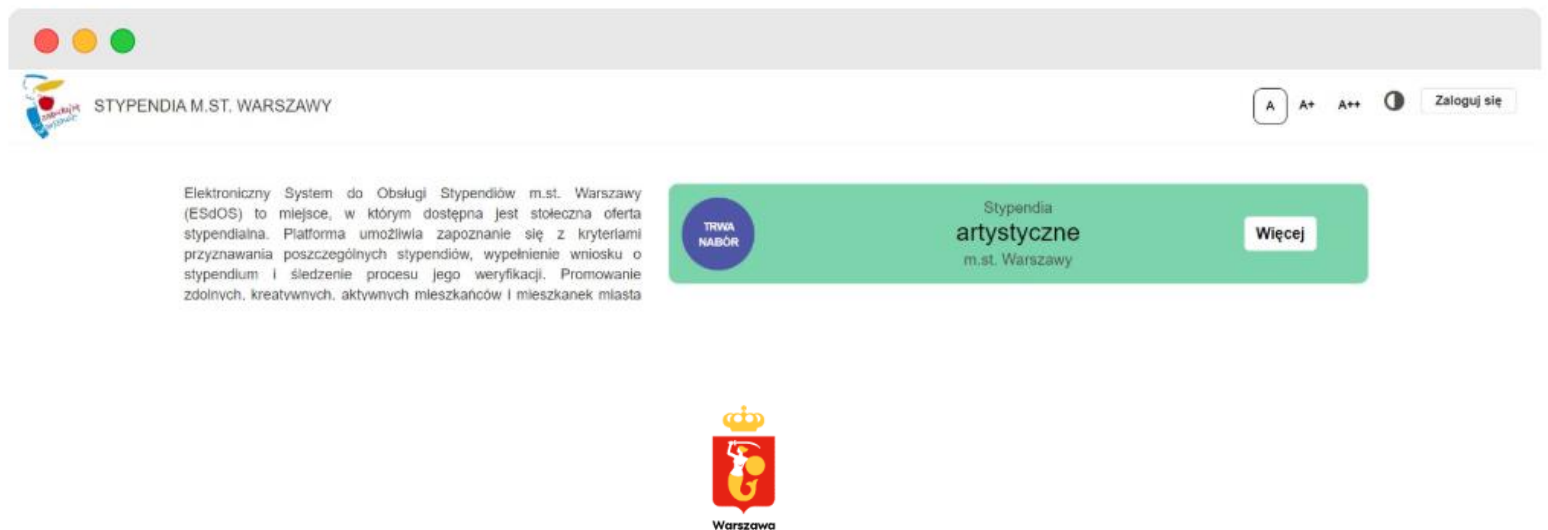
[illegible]

STYPENDIA M.ST. WARSZAWY

A A+ A++ Zaloguj się

Elektroniczny System do Obsługi Stypendiów m.st. Warszawy (ESdOS) to miejsce, w którym dostępna jest stołeczna oferta stypendialna. Platforma umożliwia zapoznanie się z kryteriami przyznawania poszczególnych stypendiów, wypełnienie wniosku o stypendium i śledzenie procesu jego weryfikacji. Promowanie zdolnych, kreatywnych, aktywnych mieszkańców i mieszkanek miasta

TRWA NABÓR

Stypendia
artystyczne
m.st. Warszawy

Więcej

Warszawa